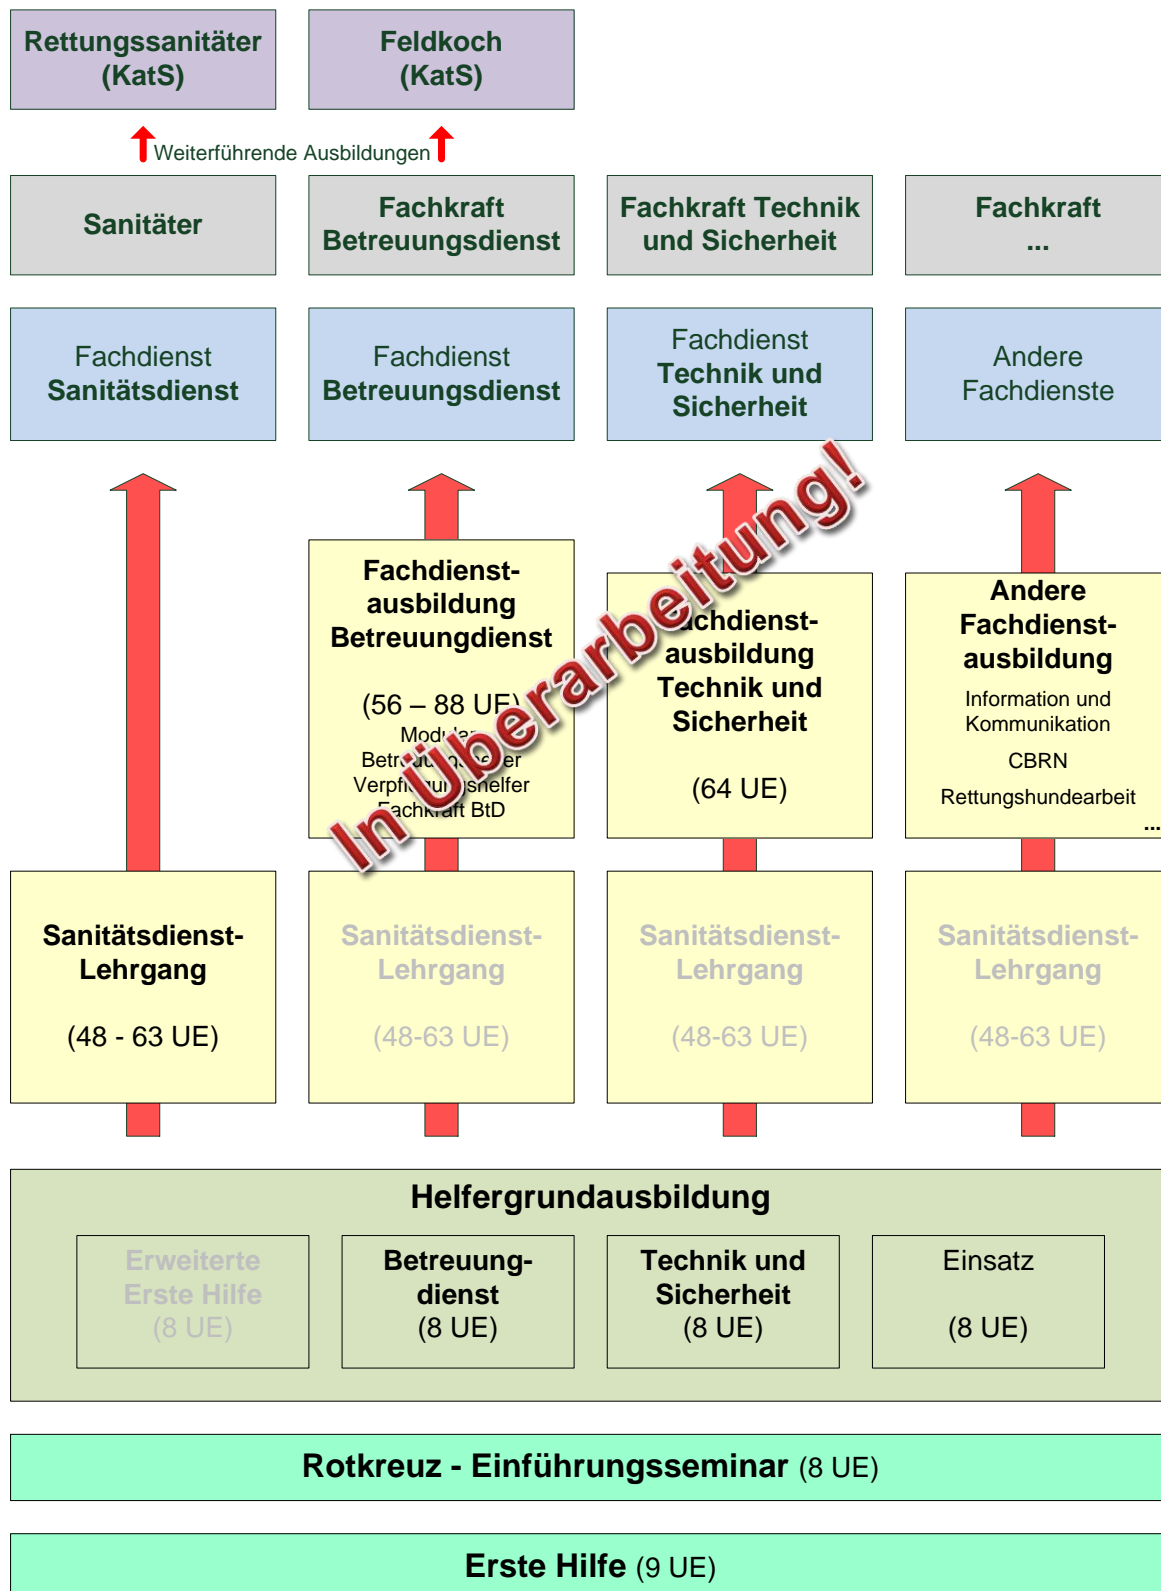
Rettungssanitäter (KatS)

Feldkoch (KatS)

Weiterführende Ausbildungen

Sanitäter

Fachkraft Betreuungsdienst

Fachkraft Technik und Sicherheit

Fachkraft ...

Fachdienst Sanitätsdienst

Fachdienst Betreuungsdienst

Fachdienst Technik und Sicherheit

Andere Fachdienste

Fachdienst-ausbildung Betreuungdienst

(56 – 88 UE)
Module:
Betr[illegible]er
Verpf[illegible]shelfer
Fachkraft BtD

In Überarbeitung!

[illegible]chdienst-ausbildung Technik und Sicherheit

(64 UE)

Andere Fachdienst-ausbildung
Information und Kommunikation
CBRN
Rettungshundearbeit
...

Sanitätsdienst-Lehrgang

(48 - 63 UE)

Sanitätsdienst-Lehrgang

(48-63 UE)

Sanitätsdienst-Lehrgang

(48-63 UE)

Sanitätsdienst-Lehrgang

(48-63 UE)

Helfergrundausbildung

Erweiterte Erste Hilfe (8 UE)

Betreuung-dienst (8 UE)

Technik und Sicherheit (8 UE)

Einsatz

(8 UE)

Rotkreuz - Einführungsseminar (8 UE)

Erste Hilfe (9 UE)